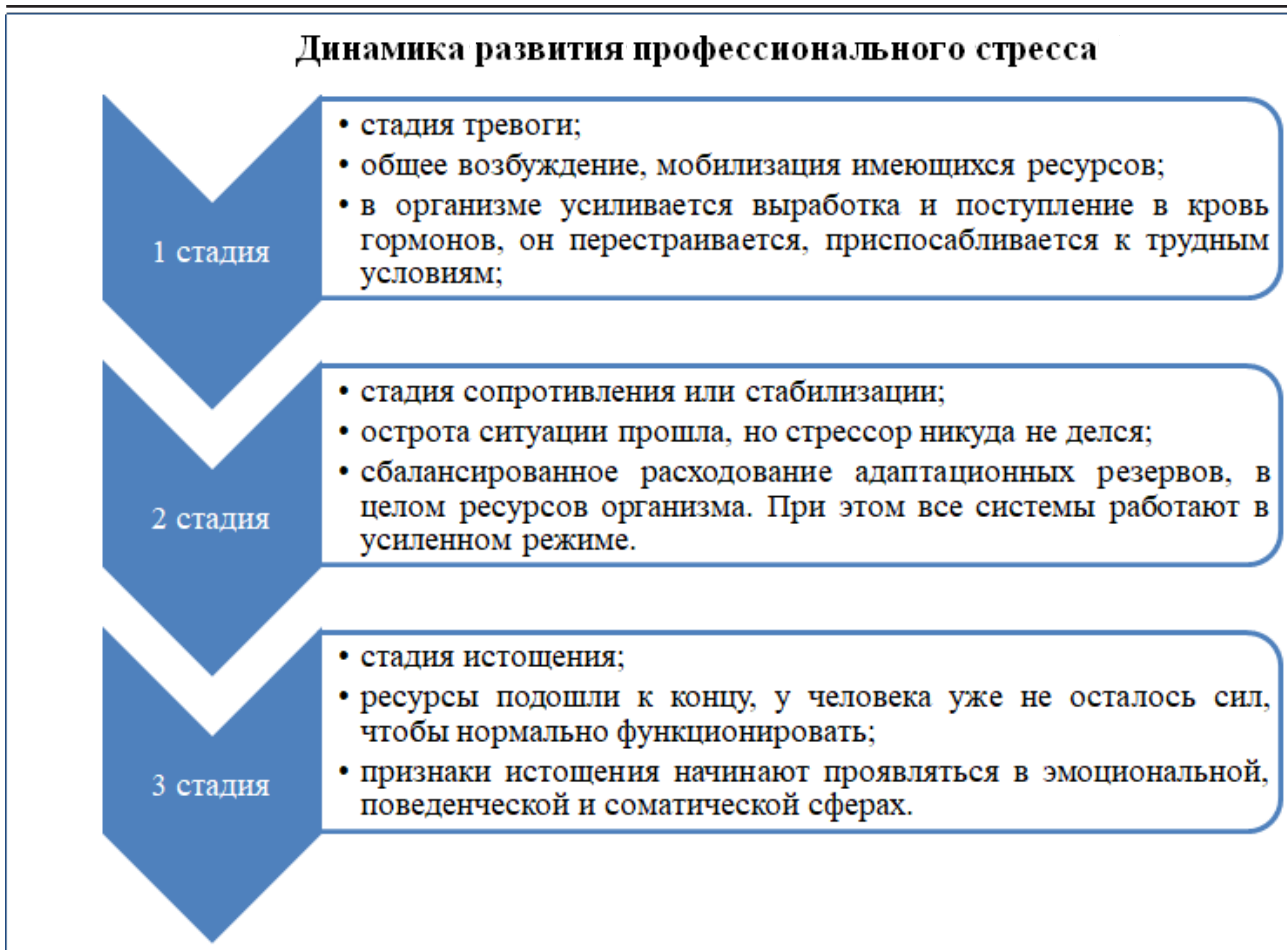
Динамика развития профессионального стресса

1 стадия

• стадия тревоги;
• общее возбуждение, мобилизация имеющихся ресурсов;
• в организме усиливается выработка и поступление в кровь гормонов, он перестраивается, приспосабливается к трудным условиям;

2 стадия

• стадия сопротивления или стабилизации;
• острота ситуации прошла, но стрессор никуда не делся;
• сбалансированное расходование адаптационных резервов, в целом ресурсов организма. При этом все системы работают в усиленном режиме.

3 стадия

• стадия истощения;
• ресурсы подошли к концу, у человека уже не осталось сил, чтобы нормально функционировать;
• признаки истощения начинают проявляться в эмоциональной, поведенческой и соматической сферах.